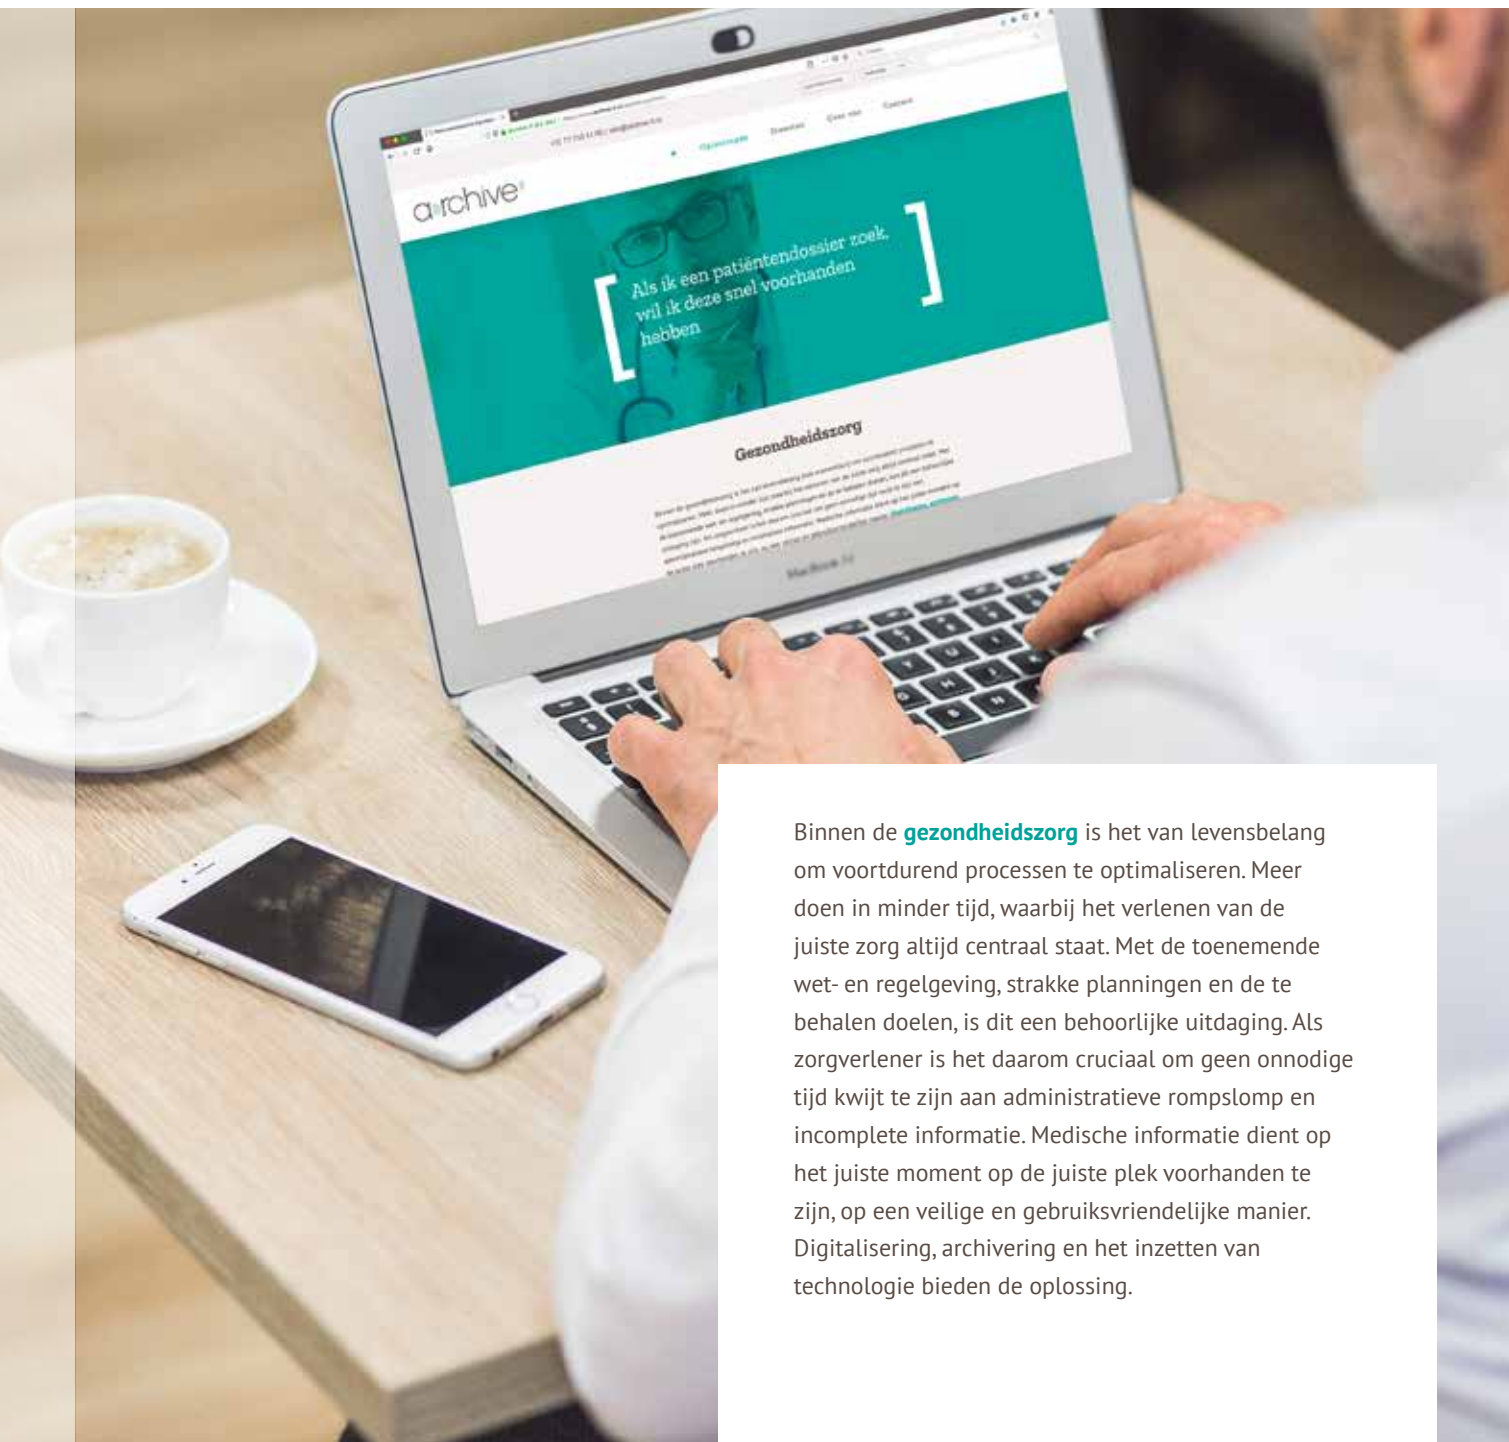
archive

Oplossingen Diensten Over ons Contact

Als ik een patiëntendossier zoek, wil ik deze snel voorhanden hebben

Gezondheidszorg

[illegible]

MacBook Air

Binnen de **gezondheidszorg** is het van levensbelang om voortdurend processen te optimaliseren. Meer doen in minder tijd, waarbij het verlenen van de juiste zorg altijd centraal staat. Met de toenemende wet- en regelgeving, strakke planningen en de te behalen doelen, is dit een behoorlijke uitdaging. Als zorgverlener is het daarom cruciaal om geen onnodige tijd kwijt te zijn aan administratieve rompslomp en incomplete informatie. Medische informatie dient op het juiste moment op de juiste plek voorhanden te zijn, op een veilige en gebruiksvriendelijke manier. Digitalisering, archivering en het inzetten van technologie bieden de oplossing.